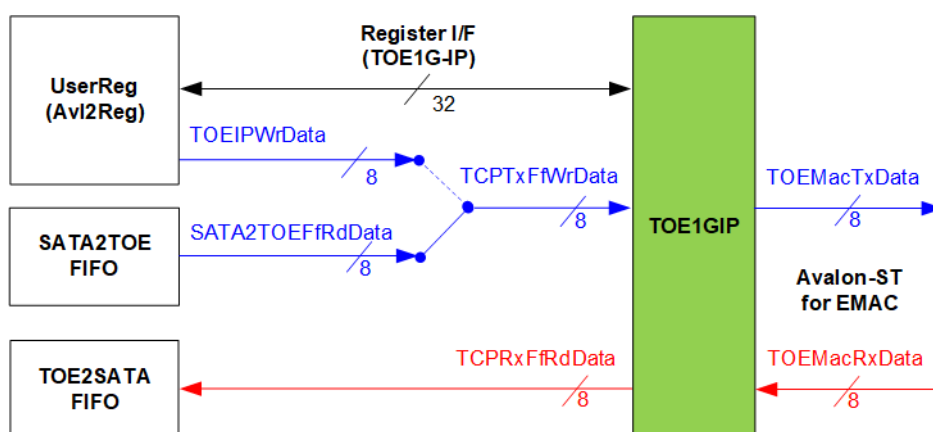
UserReg
(Avl2Reg)

Register I/F
(TOE1G-IP)

32

TOEIPWrData

8

TCPTxFfWrData

8

TOEMacTxData

8

SATA2TOE
FIFO

SATA2TOEFfRdData

8

TOE1GIP

Avalon-ST
for EMAC

TOE2SATA
FIFO

TCPRxFfRdData

8

TOEMacRxData

8